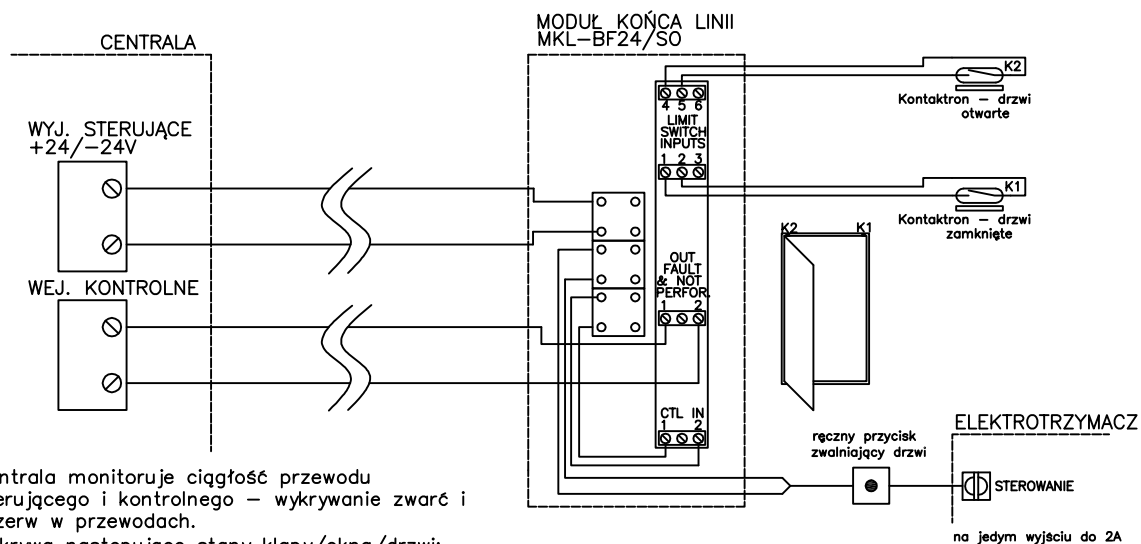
CENTRALA

MODUŁ KOŃCA LINII
MKL-BF24/SO

WYJ. STERUJĄCE
+24/-24V

WEJ. KONTROLNE

4 5 6
LIMIT
SWITCH
INPUTS
1 2 3

K2
Kontaktron - drzwi
otwarte

K1
Kontaktron - drzwi
zamknięte

K2 K1

OUT
FAULT
& NOT
PERFOR.
1 2

CTL IN
1 2

ELEKTROTRZYMACZ

ręczny przycisk
zwalniający drzwi

STEROWANIE

na jedym wyjściu do 2A

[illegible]ntrala monitoruje ciągłość przewodu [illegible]erującego i kontrolnego - wykrywanie zwarć i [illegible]zerw w przewodach.